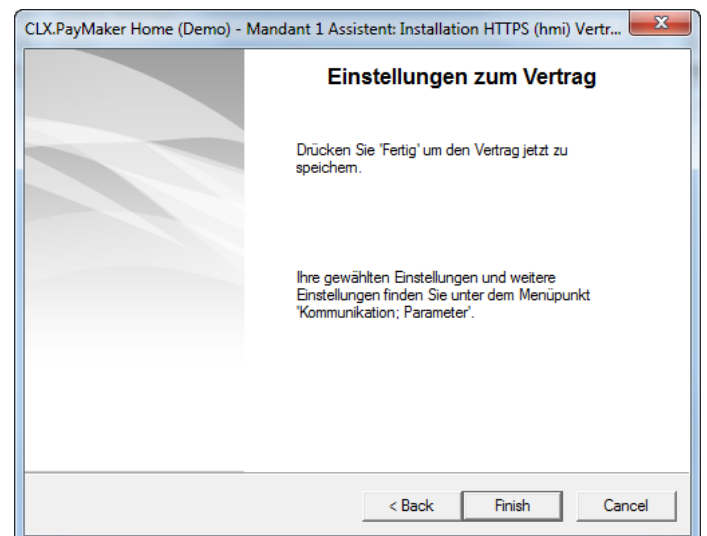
CLX.PayMaker Home (Demo) - Mandant 1 Assistent: Installation HTTPS (hmi) Vertr...

Einstellungen zum Vertrag

Drücken Sie 'Fertig' um den Vertrag jetzt zu speichern.

Ihre gewählten Einstellungen und weitere Einstellungen finden Sie unter dem Menüpunkt 'Kommunikation; Parameter'.

< Back | Finish | Cancel